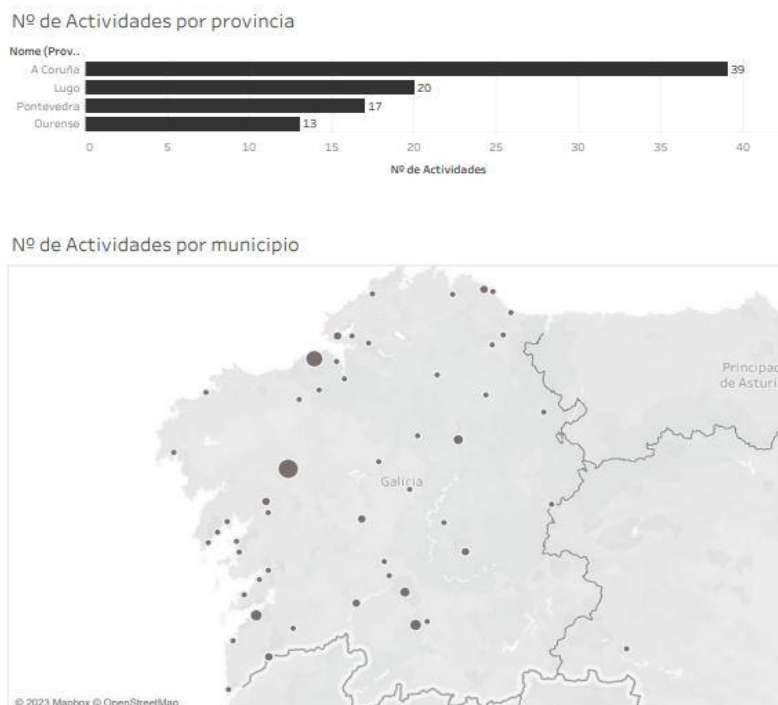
Nº de Actividades por provincia

Nome (Prov..

A Coruña 39
Lugo 20
Pontevedra 17
Ourense 13

0 5 10 15 20 25 30 35 40

Nº de Actividades

Nº de Actividades por municipio

Principad de Asturi

Galicia

© 2023 Mapbox © OpenStreetMap